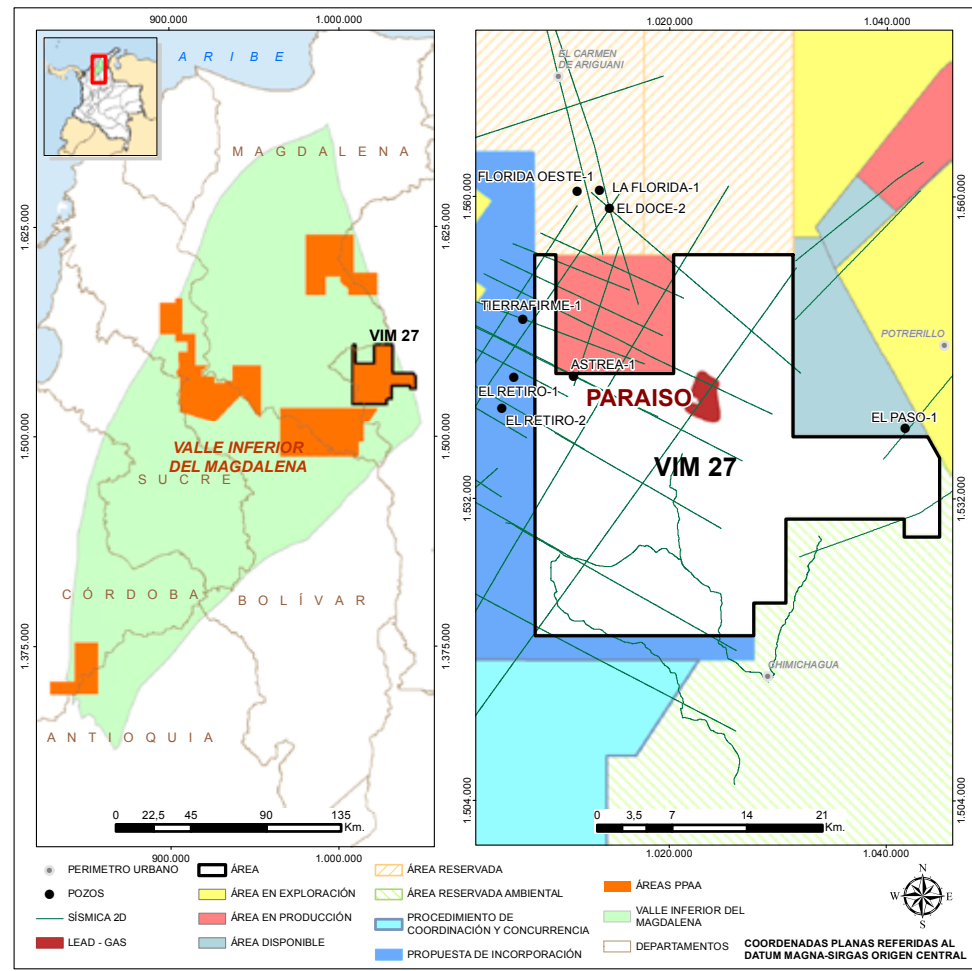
900.000
1.000.000
A R I B E
M A G D A L E N A
1.625.000
1.625.000
VIM 27
1.500.000
1.500.000
VALLE INFERIOR DEL MAGDALENA
S U C R E
C Ó R D O B A
B O L Í V A R
1.375.000
1.375.000
A N T I O Q U I A
0 22,5 45 90 135 Km.
900.000
1.000.000

1.020.000
1.040.000
EL CARMEN DE ARIGUANI
FLORIDA OESTE-1
LA FLORIDA-1
EL DOCE-2
1.560.000
1.560.000
TIERRAFIRME-1
POTRERILLO
ASTREA-1
EL RETIRO-1
PARAISO
EL RETIRO-2
EL PASO-1
VIM 27
1.532.000
1.532.000
CHIMICHAGUA
1.504.000
1.504.000
0 3,5 7 14 21 Km.
1.020.000
1.040.000

PERIMETRO URBANO
POZOS
SÍSMICA 2D
LEAD - GAS
ÁREA
ÁREA EN EXPLORACIÓN
ÁREA EN PRODUCCIÓN
ÁREA DISPONIBLE
ÁREA RESERVADA
ÁREA RESERVADA AMBIENTAL
PROCEDIMIENTO DE COORDINACIÓN Y CONCURRENCIA
PROPUESTA DE INCORPORACIÓN
ÁREAS PPAA
VALLE INFERIOR DEL MAGDALENA
DEPARTAMENTOS
N
E
S
W
COORDENADAS PLANAS REFERIDAS AL DATUM MAGNA-SIRGAS ORIGEN CENTRAL